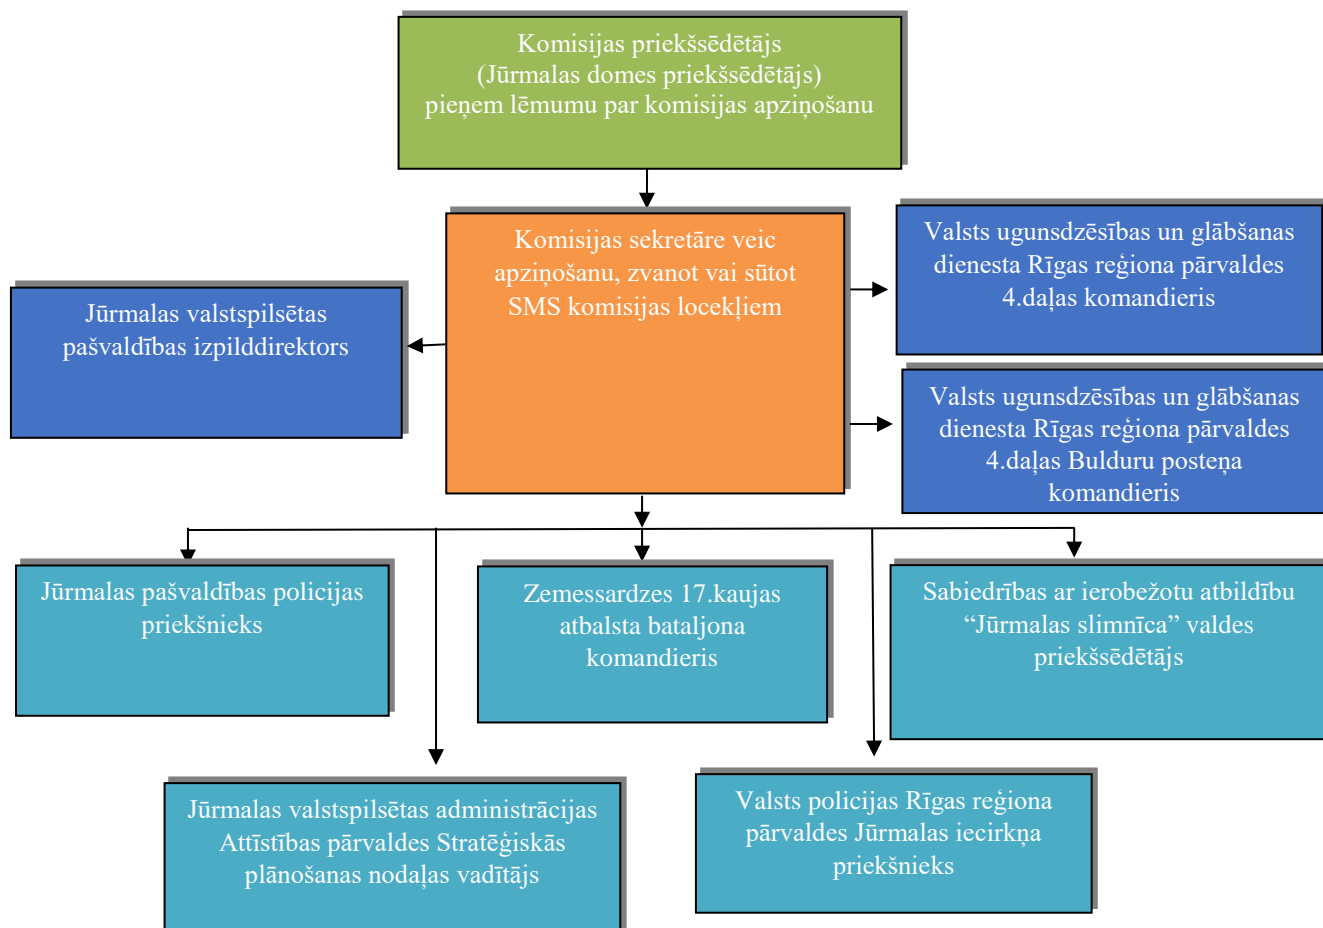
Komisijas priekšsēdētājs
(Jūrmalas domes priekšsēdētājs)
pieņem lēmumu par komisijas apziņošanu

Komisijas sekretāre veic apziņošanu, zvanot vai sūtot SMS komisijas locekļiem

Jūrmalas valstspilsētas pašvaldības izpilddirektors

Valsts ugunsdzēsības un glābšanas dienesta Rīgas reģiona pārvaldes 4.daļas komandieris

Valsts ugunsdzēsības un glābšanas dienesta Rīgas reģiona pārvaldes 4.daļas Bulduru posteņa komandieris

Jūrmalas pašvaldības policijas priekšnieks

Zemessardzes 17.kaujas atbalsta bataljona komandieris

Sabiedrības ar ierobežotu atbildību “Jūrmalas slimnīca” valdes priekšsēdētājs

Jūrmalas valstspilsētas administrācijas Attīstības pārvaldes Stratēģiskās plānošanas nodaļas vadītājs

Valsts policijas Rīgas reģiona pārvaldes Jūrmalas iecirkņa priekšnieks